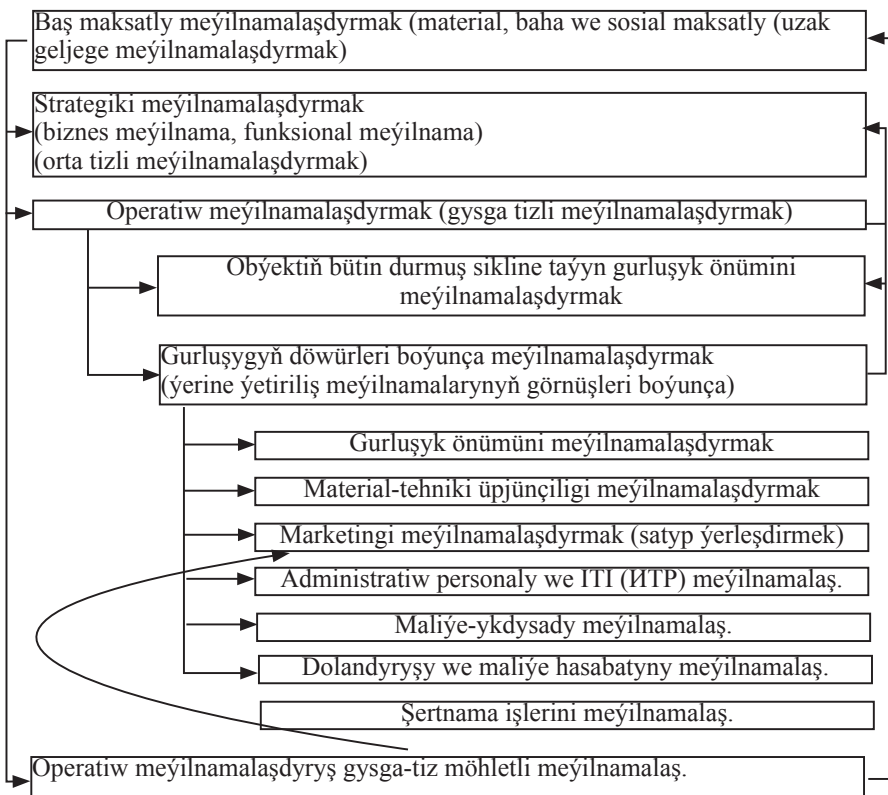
Baş maksatly meýilnamalaşdyrmak (material, baha we sosial maksatly (uzak geljege meýilnamalaşdyrmak)

Strategiki meýilnamalaşdyrmak
(biznes meýilnama, funksional meýilnama)
(orta tizli meýilnamalaşdyrmak)

Operatiw meýilnamalaşdyrmak (gysga tizli meýilnamalaşdyrmak)

Obýektiň bütin durmuş sikline taýyn gurluşyk önümini meýilnamalaşdyrmak

Gurluşygyň döwürleri boýunça meýilnamalaşdyrmak
(ýerine ýetiriliş meýilnamalarynyň görnüşleri boýunça)

Gurluşyk önümüni meýilnamalaşdyrmak

Material-tehniki üpjünçiligi meýilnamalaşdyrmak

Marketingi meýilnamalaşdyrmak (satyp ýerleşdirmek)

Administratiw personaly we ITI (ИТР) meýilnamalaş.

Maliýe-ykdysady meýilnamalaş.

Dolandyryşy we maliýe hasabatyny meýilnamalaş.

Şertnama işlerini meýilnamalaş.

Operatiw meýilnamalaşdyryş gysga-tiz möhletli meýilnamalaş.